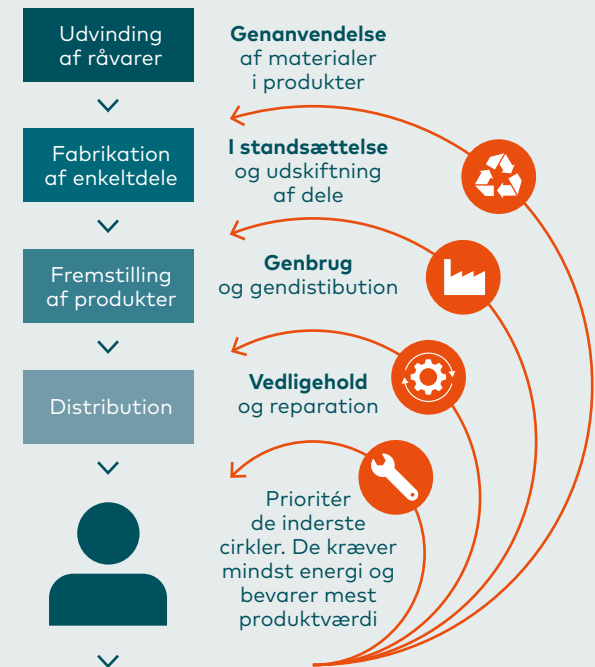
Udvinding af råvarer

Fabrikation af enkeltdele

Fremstilling af produkter

Distribution

Genanvendelse af materialer i produkter

I standsættelse og udskiftning af dele

Genbrug og gendistibution

Vedligehold og reparation

Prioritér de inderste cirkler. De kræver mindst energi og bevarer mest produktværdi